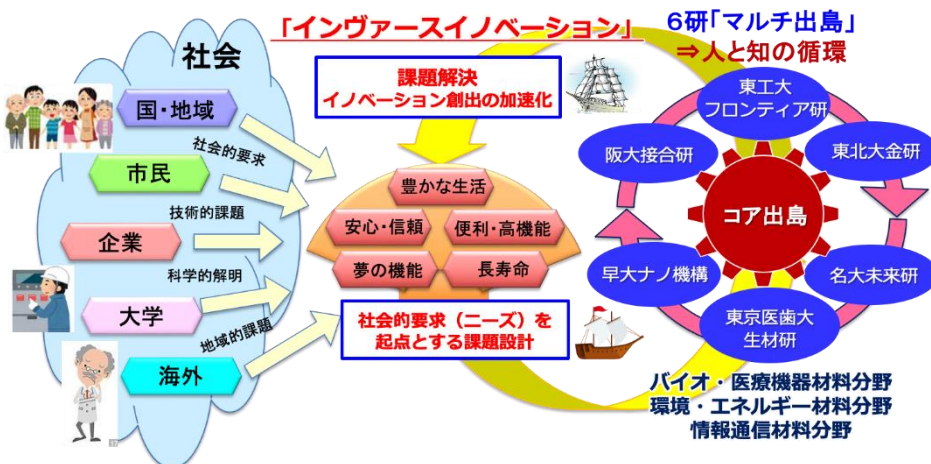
「インヴァースイノベーション」

6研「マルチ出島」
⇒人と知の循環

社会

国・地域

社会的要求

市民

技術的課題

企業

科学的解明

大学

地域的課題

海外

課題解決
イノベーション創出の加速化

豊かな生活

安心・信頼

便利・高機能

夢の機能

長寿命

社会的要求（ニーズ）を
起点とする課題設計

東工大
フロンティア研

阪大接合研

東北大金研

コア出島

早大ナノ機構

名大未来研

東京医歯大
生材研

バイオ・医療機器材料分野
環境・エネルギー材料分野
情報通信材料分野